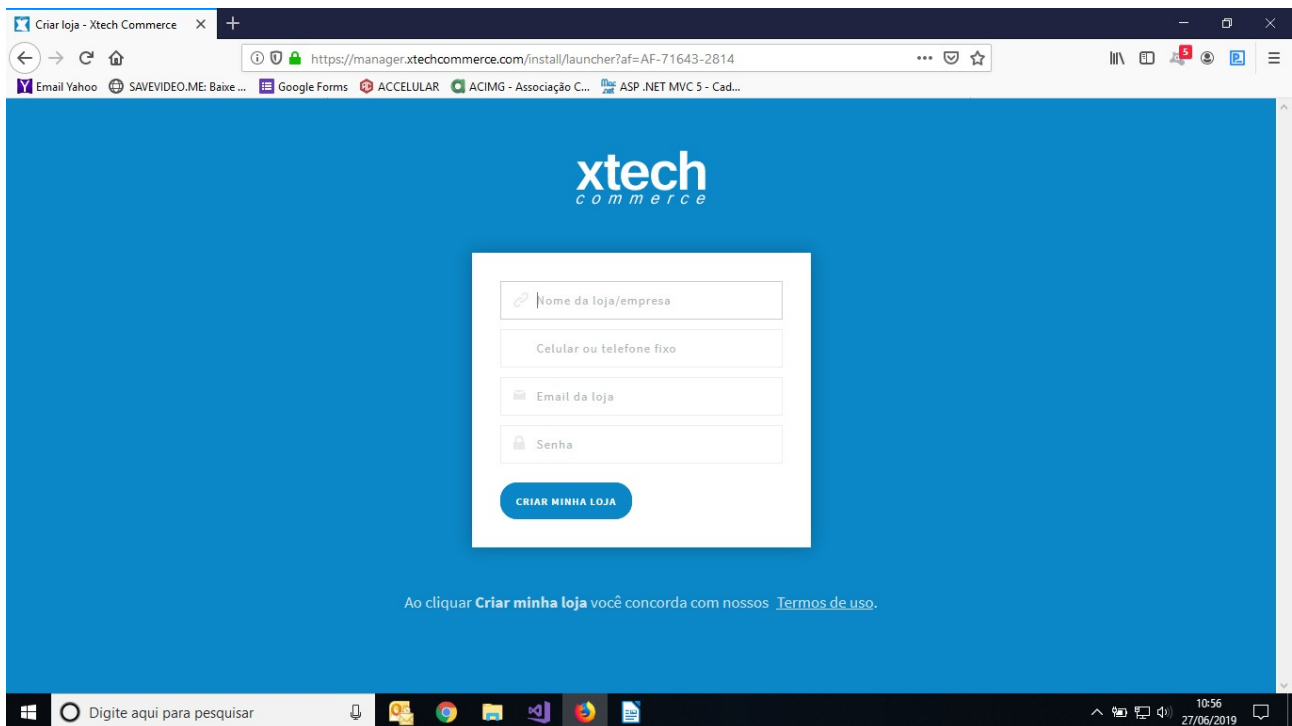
Criar loja - Xtech Commerce ×

https://manager.xtechcommerce.com/install/launcher?af=AF-71643-2814

Email Yahoo SAVEVIDEO.ME: Baixe ... Google Forms ACCELULAR ACIMG - Associação C... ASP .NET MVC 5 - Cad...

xtech
commerce

Nome da loja/empresa

Celular ou telefone fixo

Email da loja

Senha

CRIAR MINHA LOJA

Ao cliquar **Criar minha loja** você concorda com nossos Termos de uso.

Digite aqui para pesquisar

10:56
27/06/2019